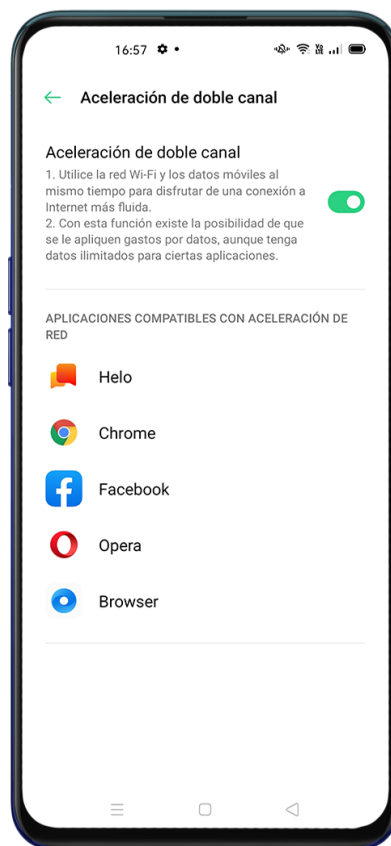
16:57

Aceleración de doble canal

Aceleración de doble canal
1. Utilice la red Wi-Fi y los datos móviles al mismo tiempo para disfrutar de una conexión a Internet más fluida.
2. Con esta función existe la posibilidad de que se le apliquen gastos por datos, aunque tenga datos ilimitados para ciertas aplicaciones.

APLICACIONES COMPATIBLES CON ACELERACIÓN DE RED

Helo

Chrome

Facebook

Opera

Browser